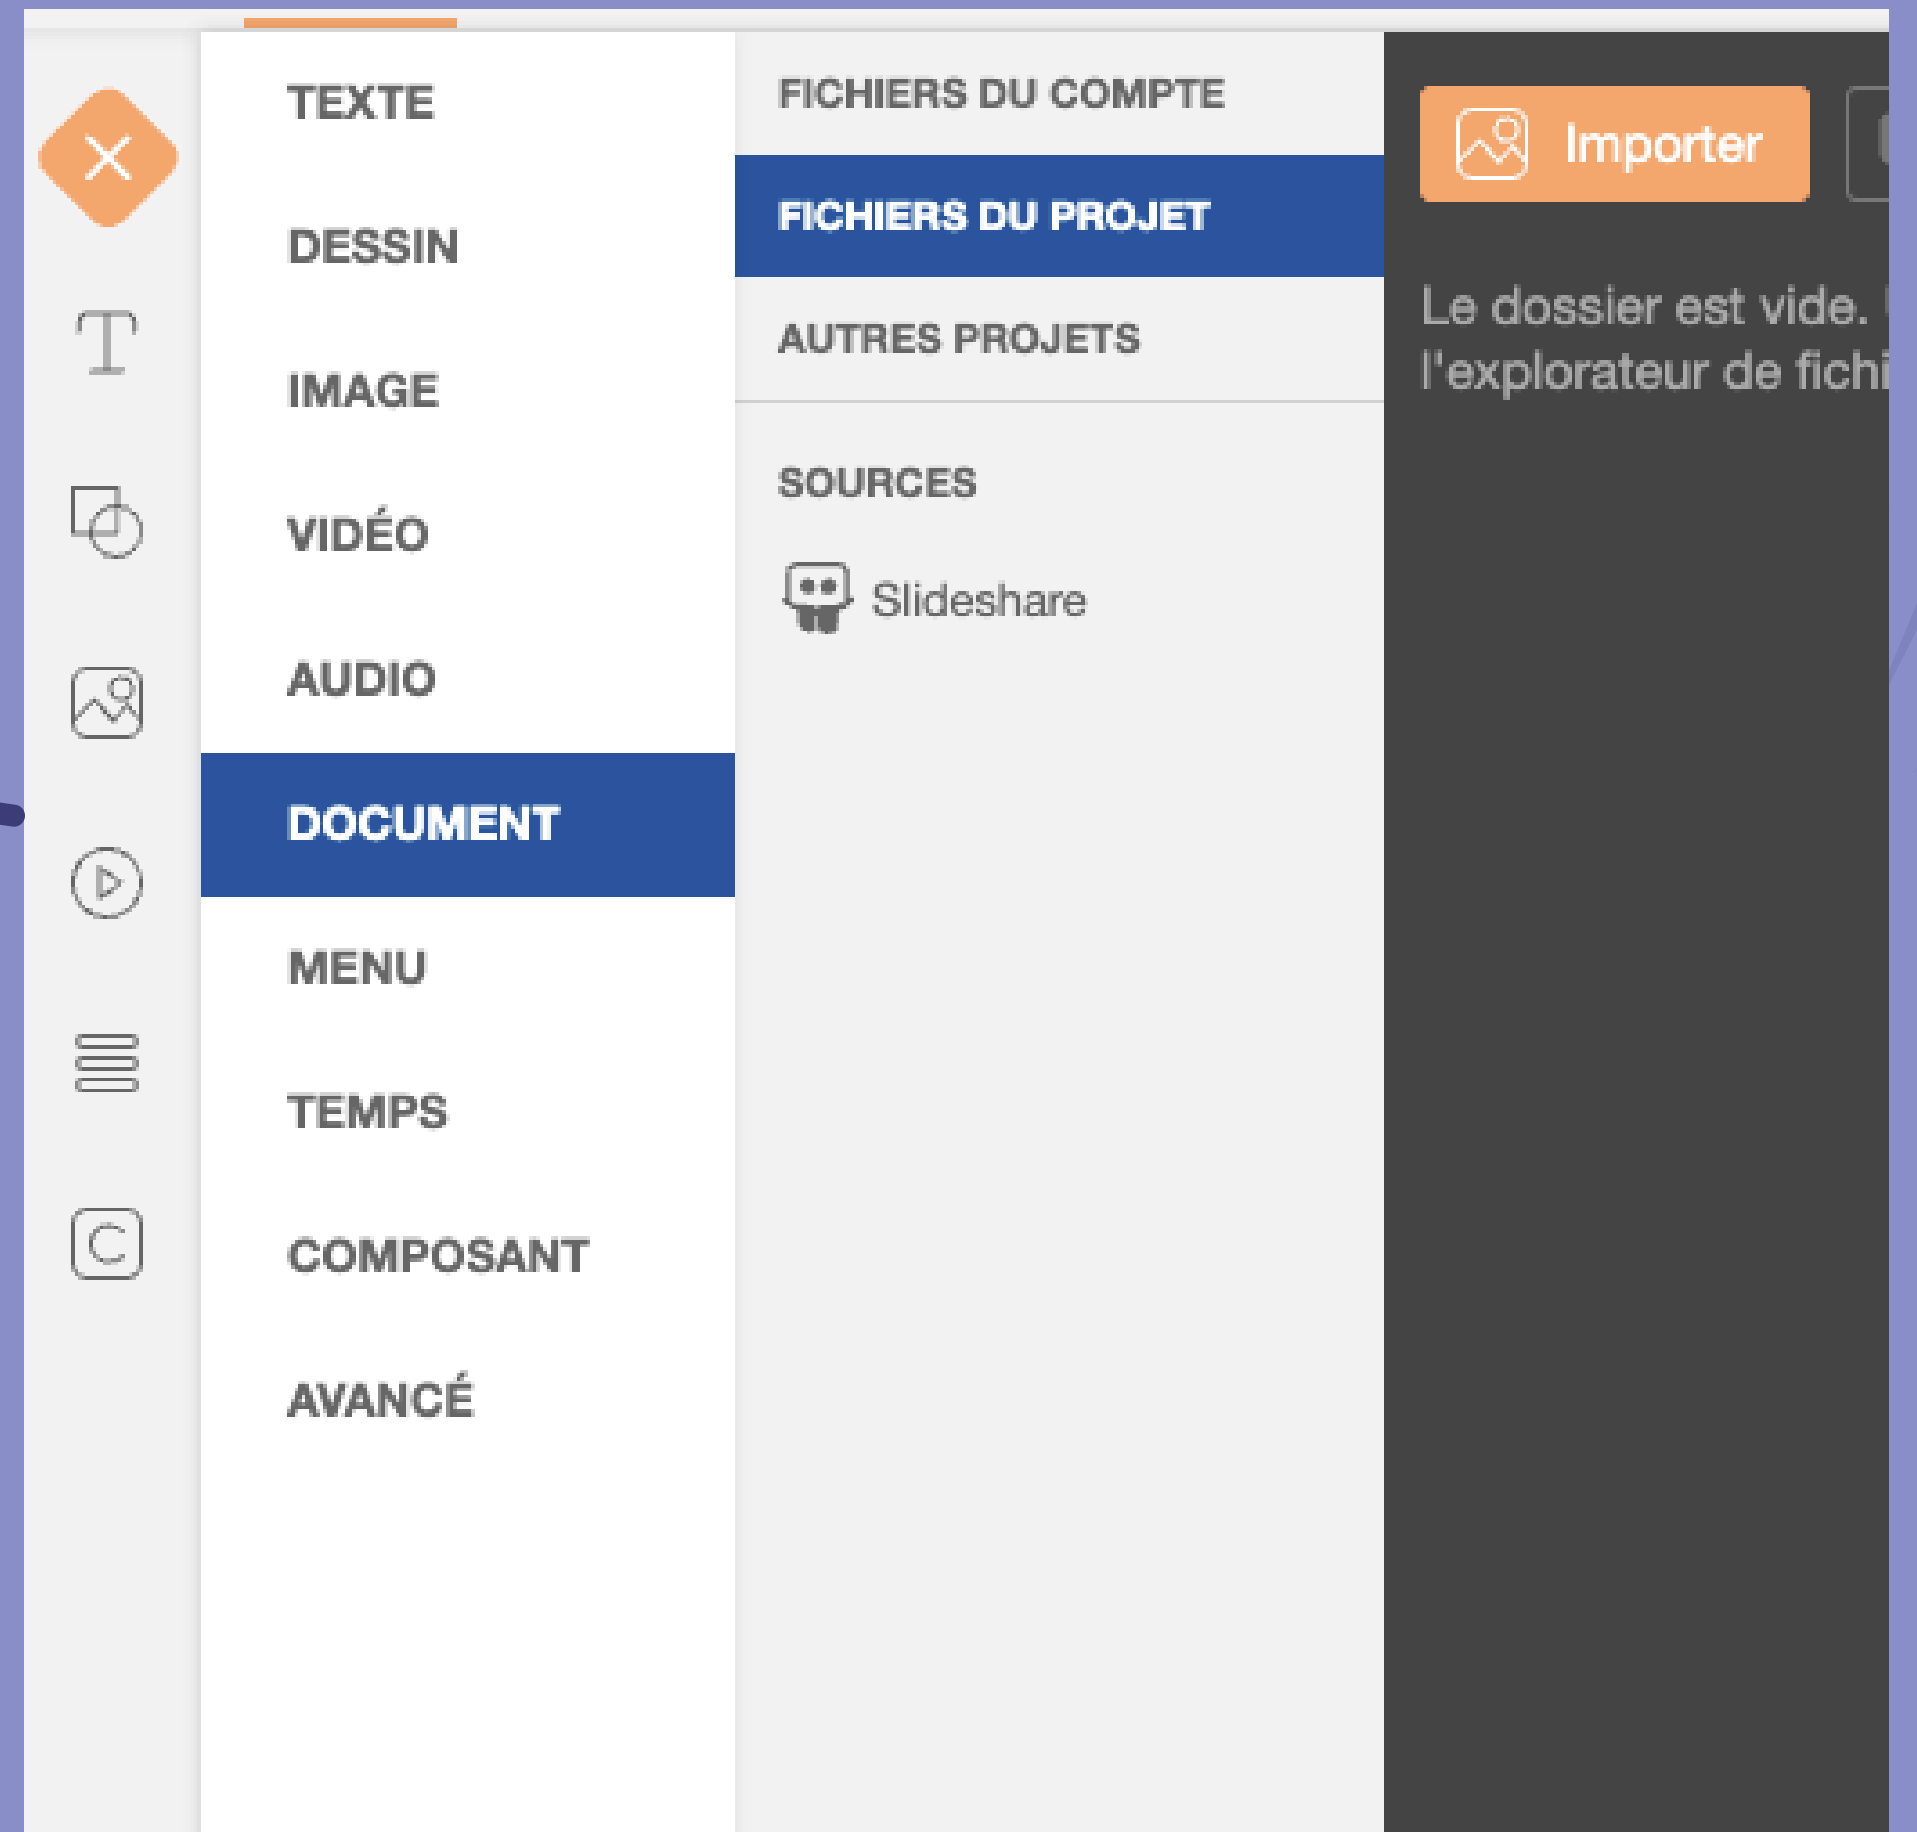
TEXTE

DESSIN

IMAGE

VIDÉO

AUDIO

DOCUMENT

MENU

TEMPS

COMPOSANT

AVANCÉ

FICHIERS DU COMPTE

FICHIERS DU PROJET

AUTRES PROJETS

SOURCES

Slideshare

Importer

Le dossier est vide. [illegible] l'explorateur de fichi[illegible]